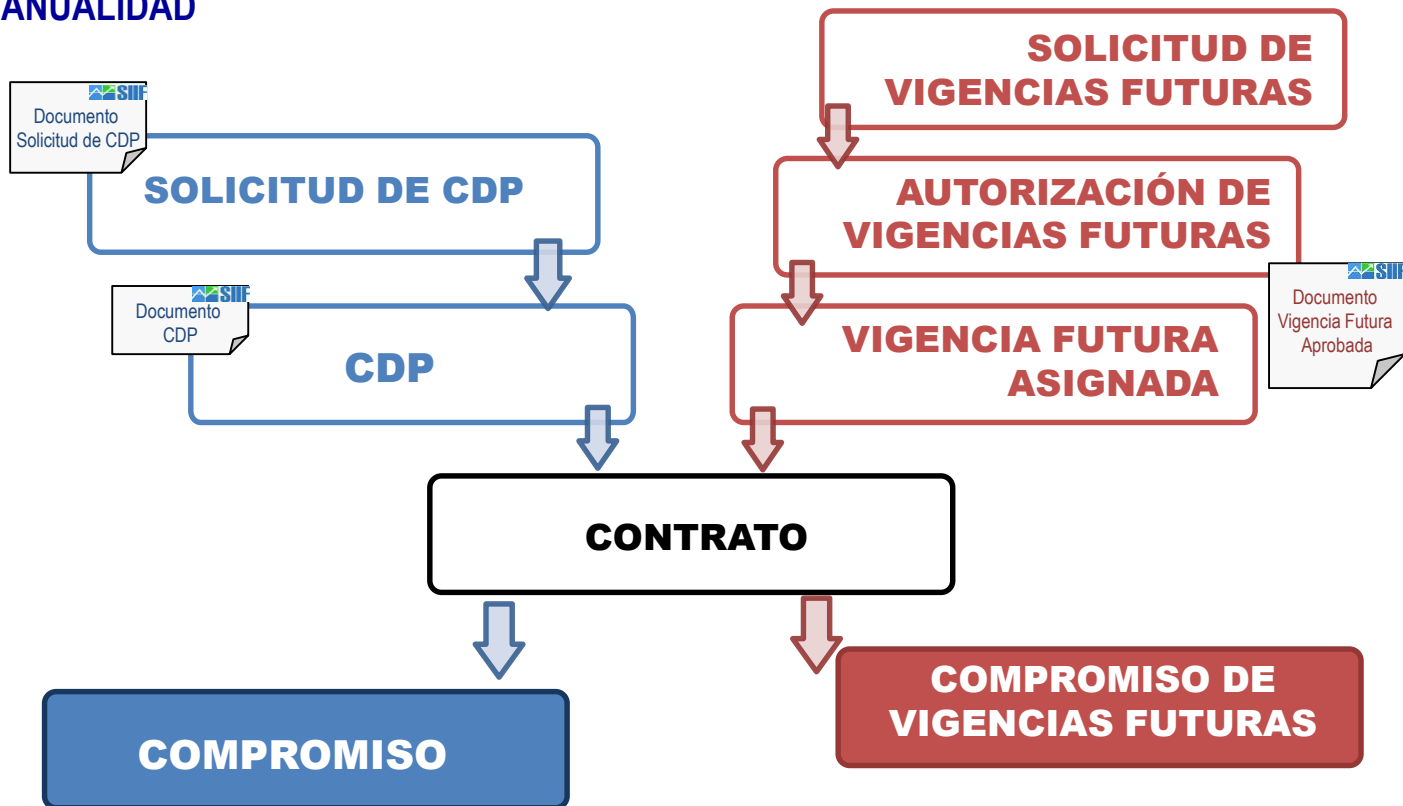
ANUALIDAD

SIIF
Documento Solicitud de CDP

SOLICITUD DE CDP

SIIF
Documento CDP

CDP

SOLICITUD DE VIGENCIAS FUTURAS

AUTORIZACIÓN DE VIGENCIAS FUTURAS

VIGENCIA FUTURA ASIGNADA

SIIF
Documento Vigencia Futura Aprobada

CONTRATO

COMPROMISO

COMPROMISO DE VIGENCIAS FUTURAS